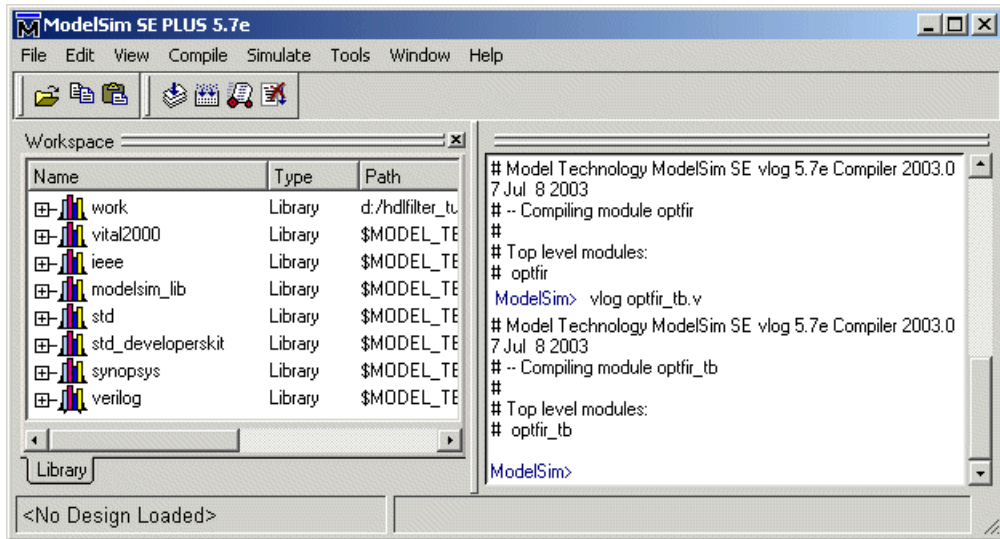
ModelSim SE PLUS 5.7e

File Edit View Compile Simulate Tools Window Help

Workspace

| Name | Type | Path |
|---|---|---|
| work | Library | d:/hdlfilter_tu |
| vital2000 | Library | $MODEL_TE |
| ieee | Library | $MODEL_TE |
| modelsim_lib | Library | $MODEL_TE |
| std | Library | $MODEL_TE |
| std_developerskit | Library | $MODEL_TE |
| synopsys | Library | $MODEL_TE |
| verilog | Library | $MODEL_TE |

Library

# Model Technology ModelSim SE vlog 5.7e Compiler 2003.07 Jul 8 2003
# -- Compiling module optfir
#
# Top level modules:
# optfir
ModelSim> vlog optfir_tb.v
# Model Technology ModelSim SE vlog 5.7e Compiler 2003.07 Jul 8 2003
# -- Compiling module optfir_tb
#
# Top level modules:
# optfir_tb

ModelSim>

<No Design Loaded>